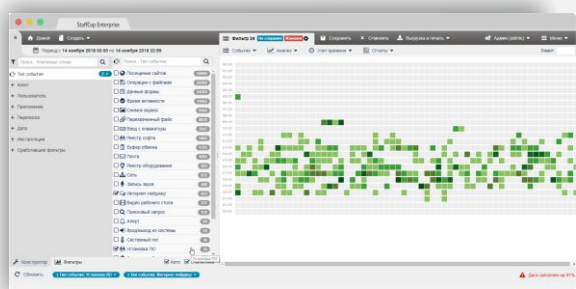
StaffCop Enterprise

Домой | Создать

Период с 14 ноября 2018 03:00 по 14 ноября 2018 23:59

Фильтр 34 | Не сохранен | Изменен | Сохранить | Отменить | Выгрузка и печать | Админ (admin) | Меню

События | Анализ | Учет времени | Отчеты

Поиск - Атрибуты (Поиск)

Тип события

Агент

Пользователь

Приложение

Переписка

Дата

Инспекторы

Срабатывание фильтры

Поиск - Тип события

Посещение сайтов

Операции с файлами

Данные формы

Время активности

Снимок экрана

Перехваченный файл

Ввод с клавиатуры

Реестр софта

Буфер обмена

Почта

Реестр оборудования

Сеть

Запись звука

Интернет-пейджер

Видео рабочего стола

Поисковый запрос

Аудит

Входящие из системы

Системный лог

Установка ПО

Конструктор | Фильтры

Авто | Отображение

Обновить | Тип события: Установка ПО | Тип события: Интернет-пейджер

Диск заполнен на 81%